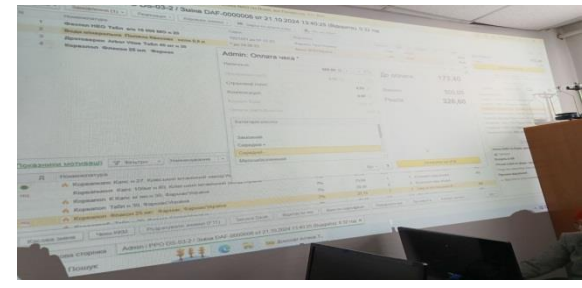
DAF-0000008 от 21.10.2024 13:40:25 (Варзоб 5-12 га)

Admin: Оплата чека *

173,40

50,00

326,60

Показать остатки

Ввод заказа

Admin / РРО 02-03-2 / Зона DAF-0000008 от 21.10.2024 13:40:25 (Варзоб 5-12 га)

Поиск